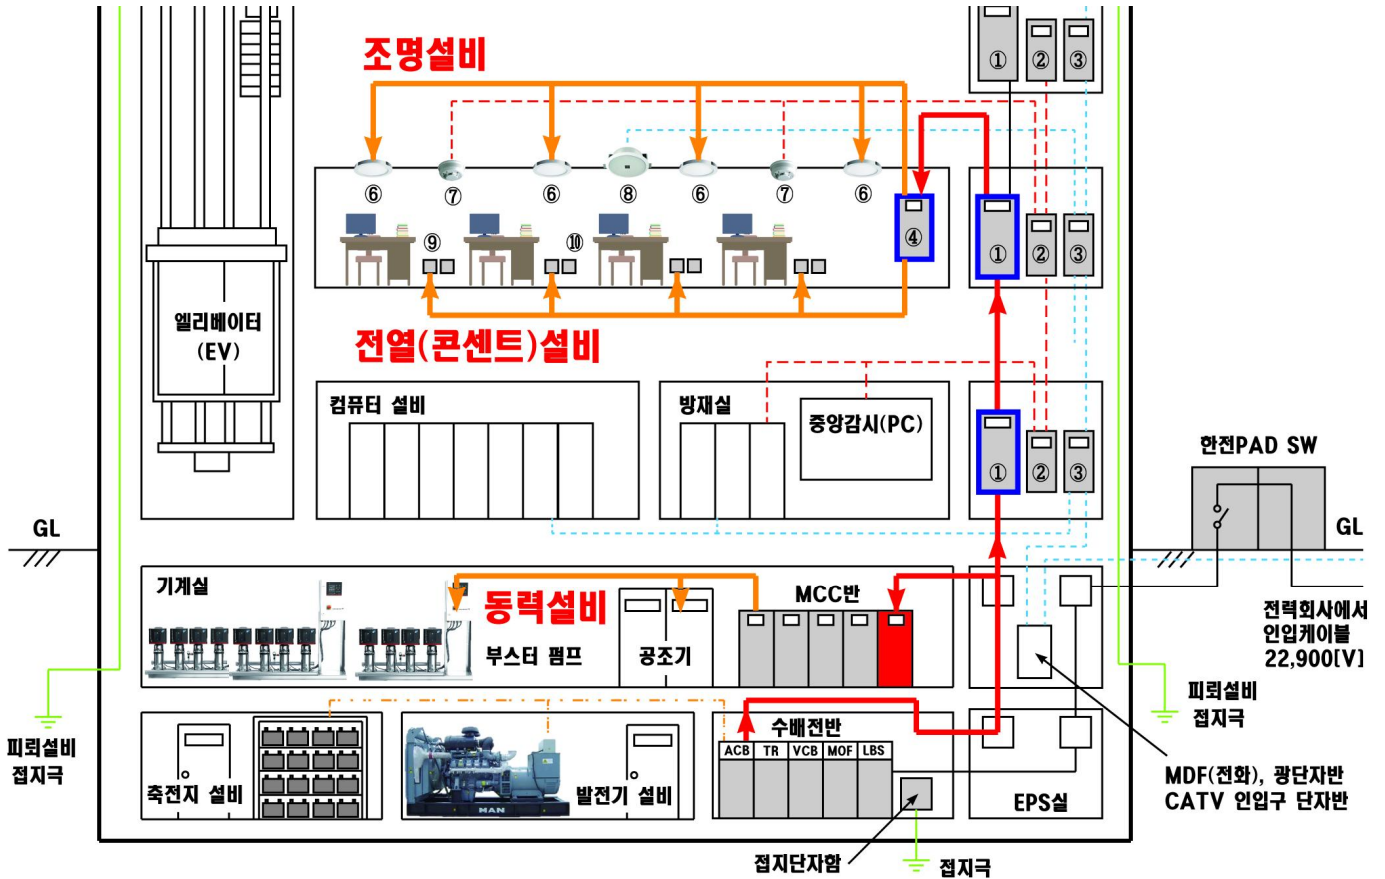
조명설비

①②③

⑥ ⑦ ⑥ ⑧ ⑥ ⑦ ⑥

⑨ ⑩ ④

①②③

엘리베이터
(EV)

전열(콘센트)설비

컴퓨터 설비

방재실

중앙감시(PC)

①②③

한전PAD SW

GL

GL

기계실

동력설비

부스터 펌프

공조기

MCC반

전력회사에서
인입케이블
22,900[V]

피뢰설비
접지극

수배전반

ACB | TR | VCB | MOF | LBS

피뢰설비
접지극

축전지 설비

발전기 설비

MAN

EPS실

MDF(전화), 광단자반
CATV 인입구 단자반

접지단자함

접지극